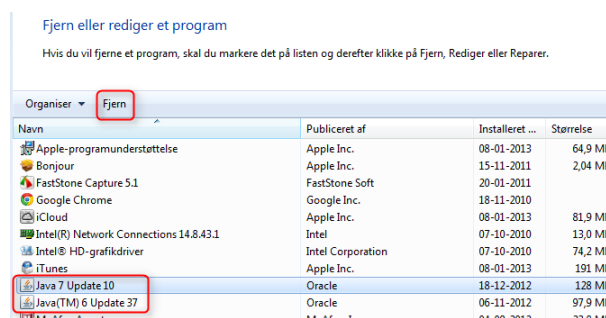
Fjern eller rediger et program

Hvis du vil fjerne et program, skal du markere det på listen og derefter klikke på Fjern, Rediger eller Reparer.

Organiser ▾ Fjern

| Navn | Publiceret af | Installeret ... | Størrelse |
|---|---|---|---|
| Apple-programunderstøttelse | Apple Inc. | 08-01-2013 | 64,9 M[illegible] |
| Bonjour | Apple Inc. | 15-11-2011 | 2,04 M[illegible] |
| FastStone Capture 5.1 | FastStone Soft | 20-01-2011 | |
| Google Chrome | Google Inc. | 18-11-2010 | |
| iCloud | Apple Inc. | 08-01-2013 | 81,9 M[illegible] |
| Intel(R) Network Connections 14.8.43.1 | Intel | 07-10-2010 | 13,0 M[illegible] |
| Intel® HD-grafikdriver | Intel Corporation | 07-10-2010 | 74,2 M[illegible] |
| iTunes | Apple Inc. | 08-01-2013 | 191 M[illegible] |
| Java 7 Update 10 | Oracle | 18-12-2012 | 128 M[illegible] |
| Java(TM) 6 Update 37 | Oracle | 06-11-2012 | 97,9 M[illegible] |